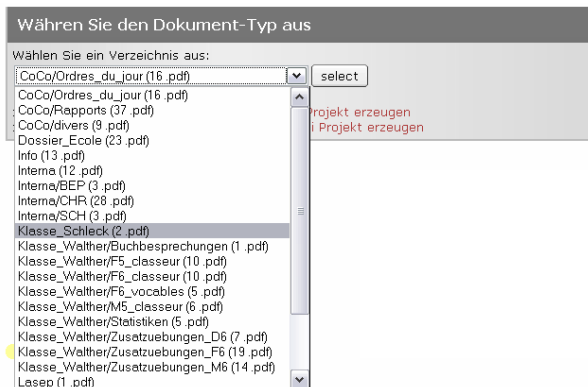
Währen Sie den Dokument-Typ aus

Wählen Sie ein Verzeichnis aus:

CoCo/Ordres_du_jour (16 .pdf)

select

CoCo/Ordres_du_jour (16 .pdf)
CoCo/Rapports (37 .pdf)
CoCo/divers (9 .pdf)
Dossier_Ecole (23 .pdf)
Info (13 .pdf)
Interna (12 .pdf)
Interna/BEP (3 .pdf)
Interna/CHR (28 .pdf)
Interna/SCH (3 .pdf)
Klasse_Schleck (2 .pdf)
Klasse_Walther/Buchbesprechungen (1 .pdf)
Klasse_Walther/F5_classeur (10 .pdf)
Klasse_Walther/F6_classeur (10 .pdf)
Klasse_Walther/F6_vocables (5 .pdf)
Klasse_Walther/M5_classeur (6 .pdf)
Klasse_Walther/Statistiken (5 .pdf)
Klasse_Walther/Zusatzuebungen_D6 (7 .pdf)
Klasse_Walther/Zusatzuebungen_F6 (19 .pdf)
Klasse_Walther/Zusatzuebungen_M6 (14 .pdf)
Lasep (1 .pdf)

Projekt erzeugen
i Projekt erzeugen